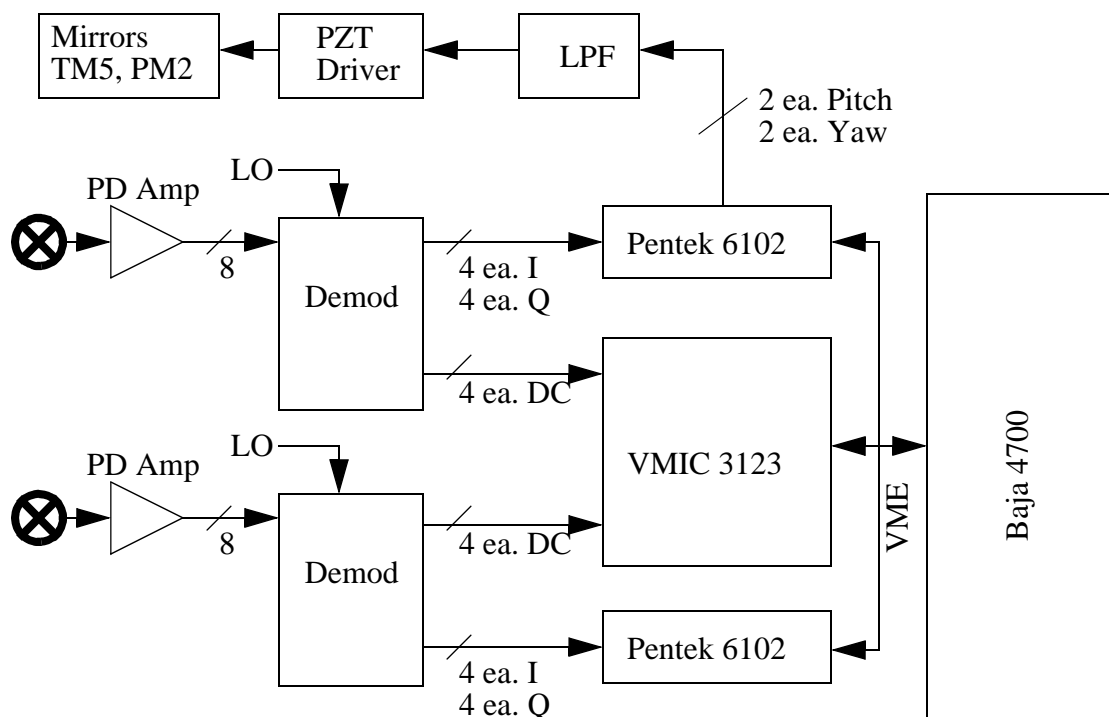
Mirrors TM5, PM2

PZT Driver

LPF

2 ea. Pitch
2 ea. Yaw

LO

PD Amp

8

Demod

4 ea. I
4 ea. Q

Pentek 6102

4 ea. DC

VMIC 3123

LO

PD Amp

8

Demod

4 ea. DC

4 ea. I
4 ea. Q

Pentek 6102

VME

Baja 4700